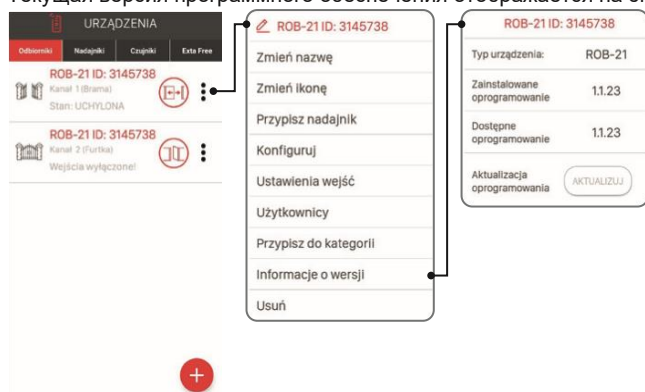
Текущая версия программного обеспечения отображается на э

URZĄDZENIA

Odbiorniki | Nadajniki | Czujniki | Exta Free

ROB-21 ID: 3145738
Kanał 1 (Brama)
Stan: UCHYLONA

ROB-21 ID: 3145738
Kanał 2 (Furtka)
Wejścia wyłączone!

ROB-21 ID: 3145738
Zmień nazwę
Zmień ikonę
Przypisz nadajnik
Konfiguruj
Ustawienia wejść
Użytkownicy
Przypisz do kategorii
Informacje o wersji
Usuń

ROB-21 ID: 3145738

| Typ urządzenia: | ROB-21 |
|---|---|
| Zainstalowane oprogramowanie | 1.1.23 |
| Dostępne oprogramowanie | 1.1.23 |
| Aktualizacja oprogramowania | AKTUALIZUJ |